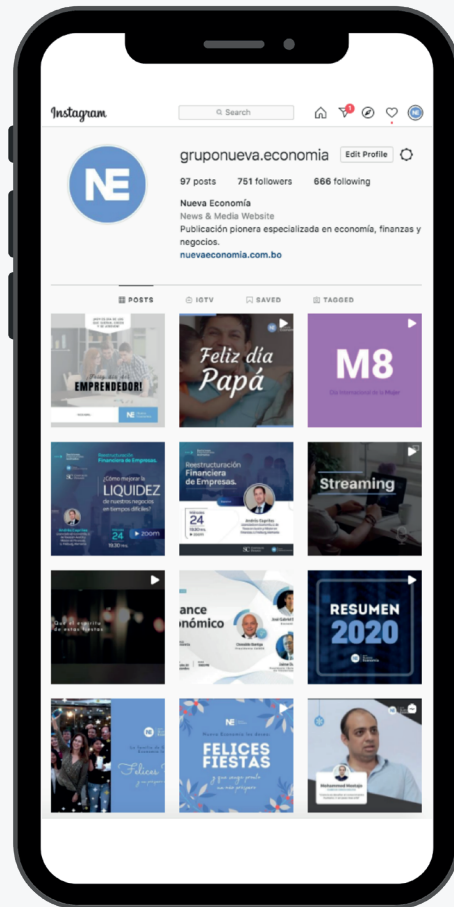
Instagram

Search

1

NE

grupónueva.economia Edit Profile

97 posts 751 followers 666 following

Nueva Economía
News & Media Website
Publicación pionera especializada en economía, finanzas y negocios.
nuevaeconomia.com.bo

POSTS IGTV SAVED TAGGED

EMPRENDEDOR!

NE

Feliz día Papá

M8

Reestructuración Financiera de Empresas.

¿Cómo mejorar la LIQUIDEZ de nuestros negocios en tiempos difíciles?

24

zoom

Reestructuración Financiera de Empresas.

24

Streaming

ance ómico

RESUMEN 2020

NE

NE

FELICES FIESTAS

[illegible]